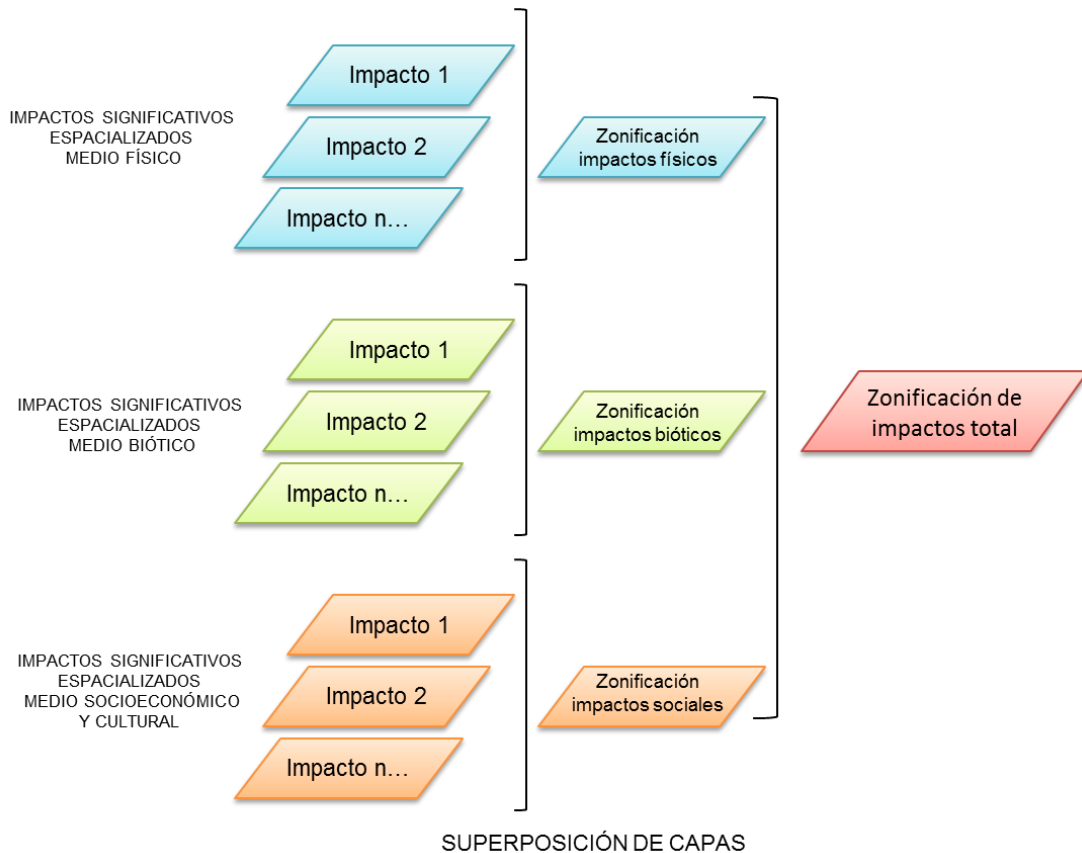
IMPACTOS SIGNIFICATIVOS ESPACIALIZADOS MEDIO FÍSICO

Impacto 1

Impacto 2

Impacto n…

Zonificación impactos físicos

IMPACTOS SIGNIFICATIVOS ESPACIALIZADOS MEDIO BIÓTICO

Impacto 1

Impacto 2

Impacto n…

Zonificación impactos bióticos

Zonificación de impactos total

IMPACTOS SIGNIFICATIVOS ESPACIALIZADOS MEDIO SOCIOECONÓMICO Y CULTURAL

Impacto 1

Impacto 2

Impacto n…

Zonificación impactos sociales

SUPERPOSICIÓN DE CAPAS